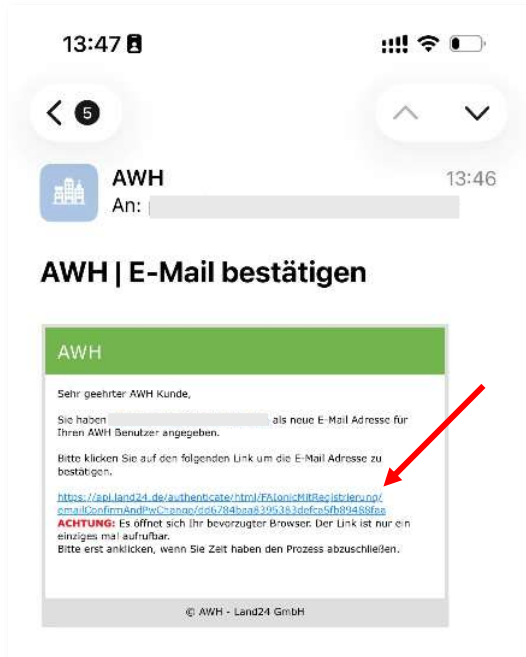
13:47

5

AWH
An:

13:46

AWH | E-Mail bestätigen

AWH

Sehr geehrter AWH Kunde,

Sie haben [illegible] als neue E-Mail Adresse für Ihren AWH Benutzer angegeben.

Bitte klicken Sie auf den folgenden Link um die E-Mail Adresse zu bestätigen.

https://api.land24.de/authenticate/html/FAIonicMitRegistrierung/emailConfirmAndPwChange/dd6784baa8395383defca5fb89488fae
ACHTUNG: Es öffnet sich Ihr bevorzugter Browser. Der Link ist nur ein einziges mal aufrufbar.
Bitte erst anklicken, wenn Sie Zeit haben den Prozess abzuschließen.

© AWH - Land24 GmbH